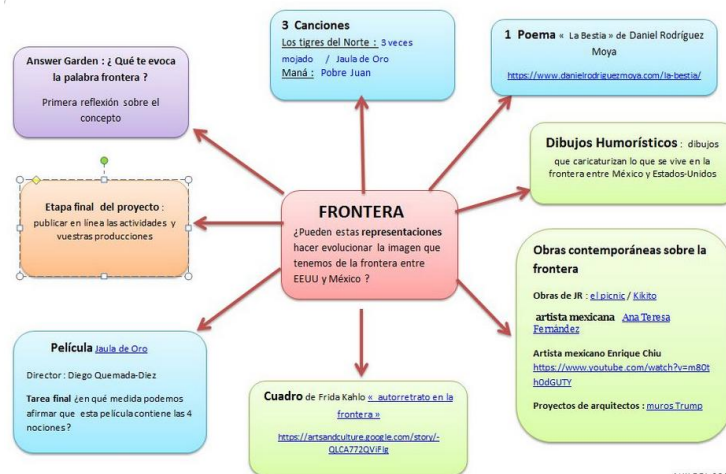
3 Canciones
Los tigres del Norte : 3 veces mojado / Jaula de Oro
Maná : Pobre Juan

1 Poema « La Bestia » de Daniel Rodríguez Moya
https://www.danielrodriguezmoya.com/la-bestia/

Answer Garden : ¿ Qué te evoca la palabra frontera ?
Primera reflexión sobre el concepto

Dibujos Humorísticos : dibujos que caricaturizan lo que se vive en la frontera entre México y Estados-Unidos

Etapa final del proyecto : publicar en línea las actividades y vuestras producciones

FRONTERA
¿Pueden estas representaciones hacer evolucionar la imagen que tenemos de la frontera entre EEUU y México ?

Obras contemporáneas sobre la frontera
Obras de JR : el picnic / Kikito
artista mexicana Ana Teresa Fernández
Artista mexicano Enrique Chiu https://www.youtube.com/watch?v=m80th0dGUTY
Proyectos de arquitectos : muros Trump

Película Jaula de Oro
Director : Diego Quemada-Diez
Tarea final ¿en qué medida podemos afirmar que esta película contiene las 4 nociones?

Cuadro de Frida Kahlo « autorretrato en la frontera »
https://artsandculture.google.com/story/-QLCA772QViFig